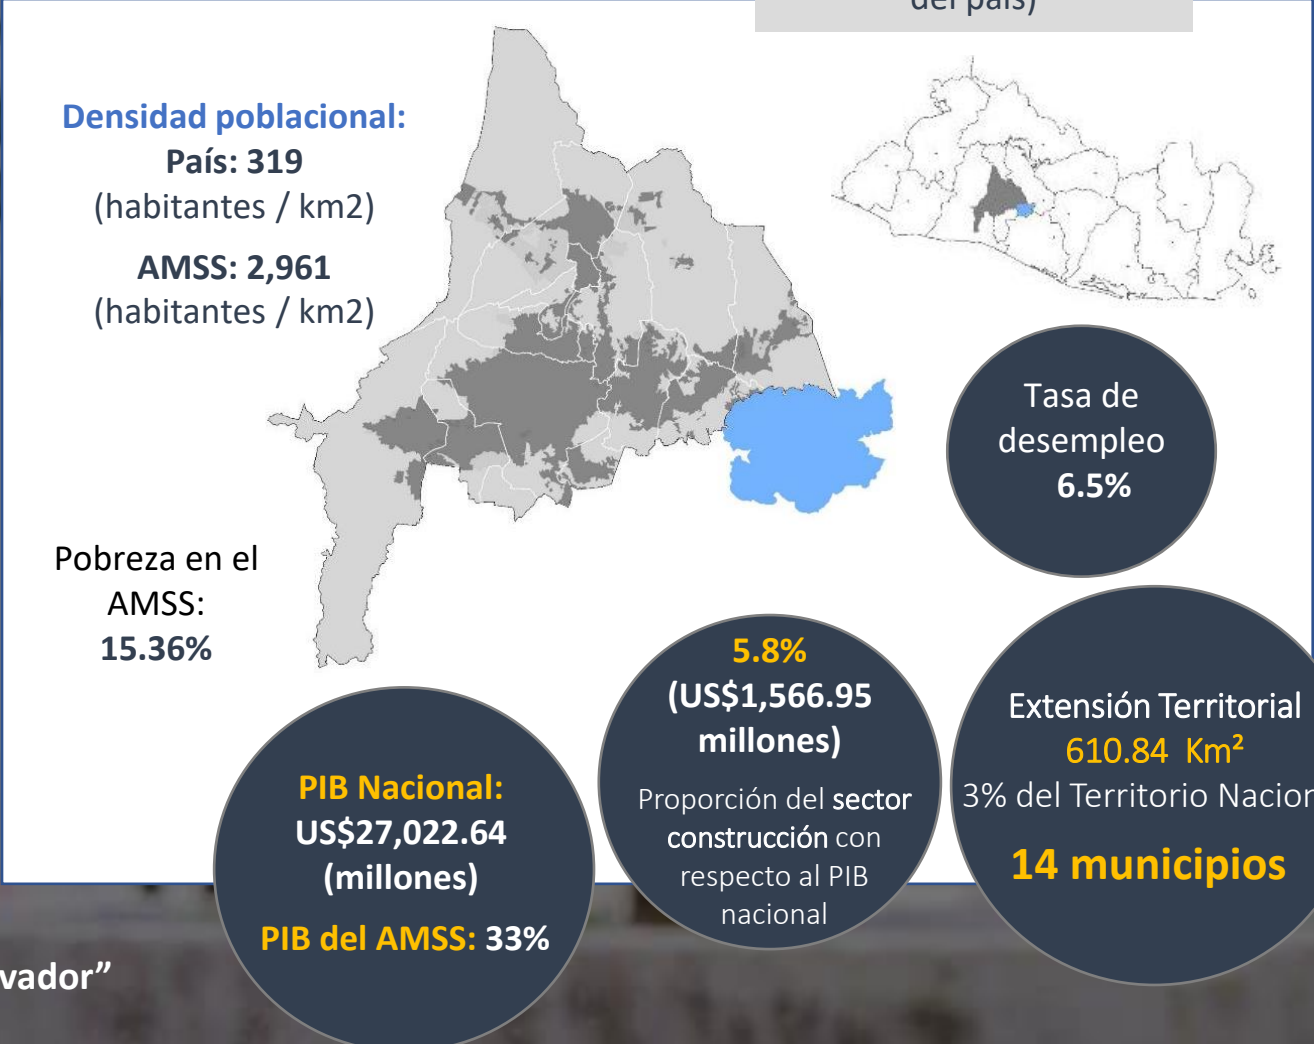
del país)

Densidad poblacional:
País: 319
(habitantes / km2)

AMSS: 2,961
(habitantes / km2)

Tasa de desempleo
6.5%

Pobreza en el AMSS:
15.36%

5.8%
(US$1,566.95 millones)
Proporción del sector construcción con respecto al PIB nacional

Extensión Territorial
610.84 Km²
3% del Territorio Nacion

14 municipios

PIB Nacional:
US$27,022.64
(millones)
PIB del AMSS: 33%

vador”